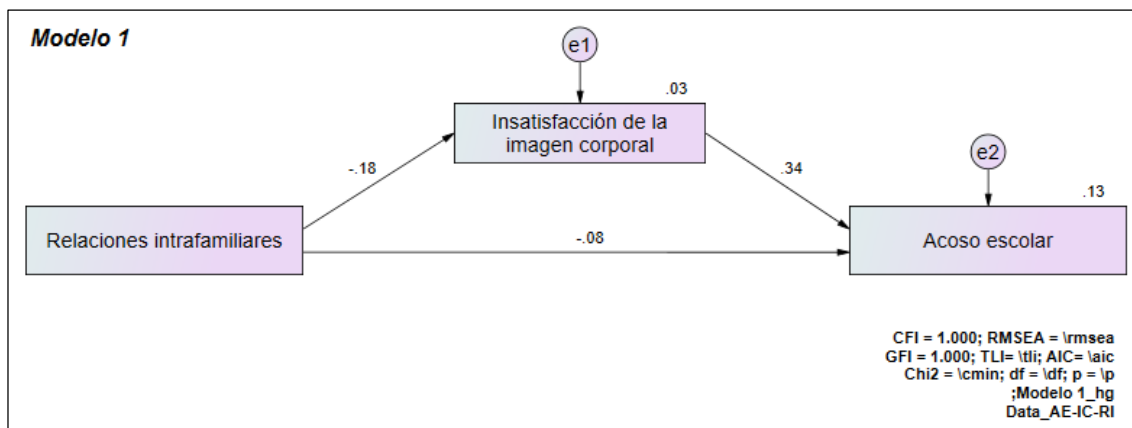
Modelo 1

e1

.03

Insatisfacción de la imagen corporal

-.18

.34

e2

.13

Relaciones intrafamiliares

-.08

Acoso escolar

CFI = 1.000; RMSEA = \rmsea
GFI = 1.000; TLI= \tli; AIC= \aic
Chi2 = \cmin; df = \df; p = \p
;Modelo 1_hg
Data_AE-IC-RI